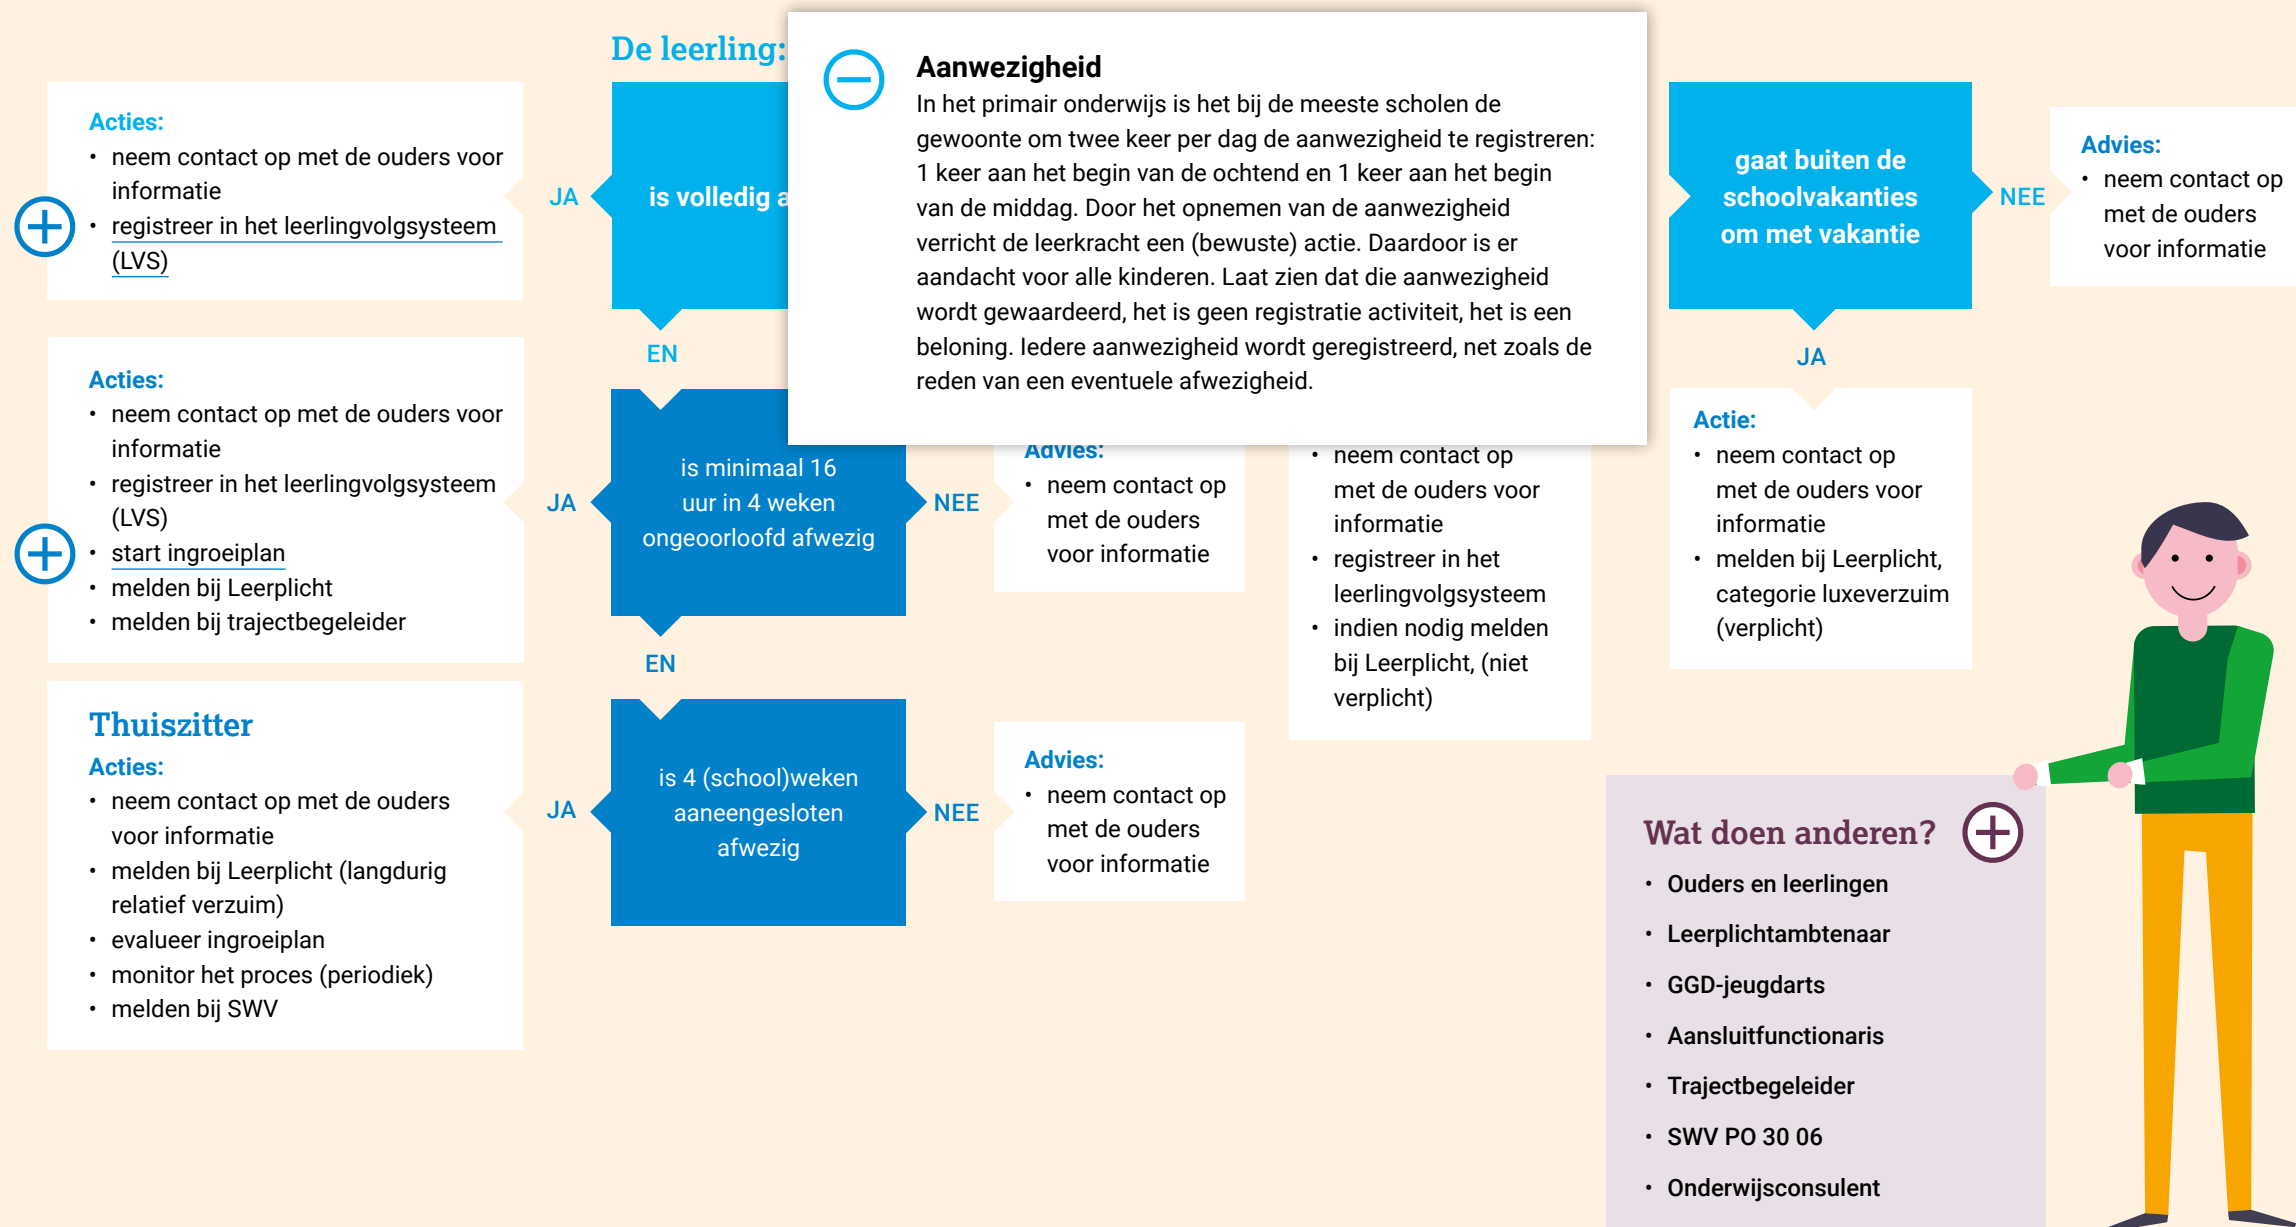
De leerling:

Acties:
- neem contact op met de ouders voor informatie
- registreer in het leerlingvolgsysteem (LVS)

JA

is volledig a

EN

Aanwezigheid
In het primair onderwijs is het bij de meeste scholen de gewoonte om twee keer per dag de aanwezigheid te registreren: 1 keer aan het begin van de ochtend en 1 keer aan het begin van de middag. Door het opnemen van de aanwezigheid verricht de leerkracht een (bewuste) actie. Daardoor is er aandacht voor alle kinderen. Laat zien dat die aanwezigheid wordt gewaardeerd, het is geen registratie activiteit, het is een beloning. Iedere aanwezigheid wordt geregistreerd, net zoals de reden van een eventuele afwezigheid.

gaat buiten de schoolvakanties om met vakantie

NEE

Advies:
- neem contact op met de ouders voor informatie

JA

Actie:
- neem contact op met de ouders voor informatie
- melden bij Leerplicht, categorie luxeverzuim (verplicht)

Acties:
- neem contact op met de ouders voor informatie
- registreer in het leerlingvolgsysteem (LVS)
- start ingroeiplan
- melden bij Leerplicht
- melden bij trajectbegeleider

JA

is minimaal 16 uur in 4 weken ongeoorloofd afwezig

NEE

Advies:
- neem contact op met de ouders voor informatie

- neem contact op met de ouders voor informatie
- registreer in het leerlingvolgsysteem
- indien nodig melden bij Leerplicht, (niet verplicht)

EN

Thuiszitter
Acties:
- neem contact op met de ouders voor informatie
- melden bij Leerplicht (langdurig relatief verzuim)
- evalueer ingroeiplan
- monitor het proces (periodiek)
- melden bij SWV

JA

is 4 (school)weken aaneengesloten afwezig

NEE

Advies:
- neem contact op met de ouders voor informatie

Wat doen anderen?
- Ouders en leerlingen
- Leerplichtambtenaar
- GGD-jeugdarts
- Aansluitfunctionaris
- Trajectbegeleider
- SWV PO 30 06
- Onderwijsconsulent